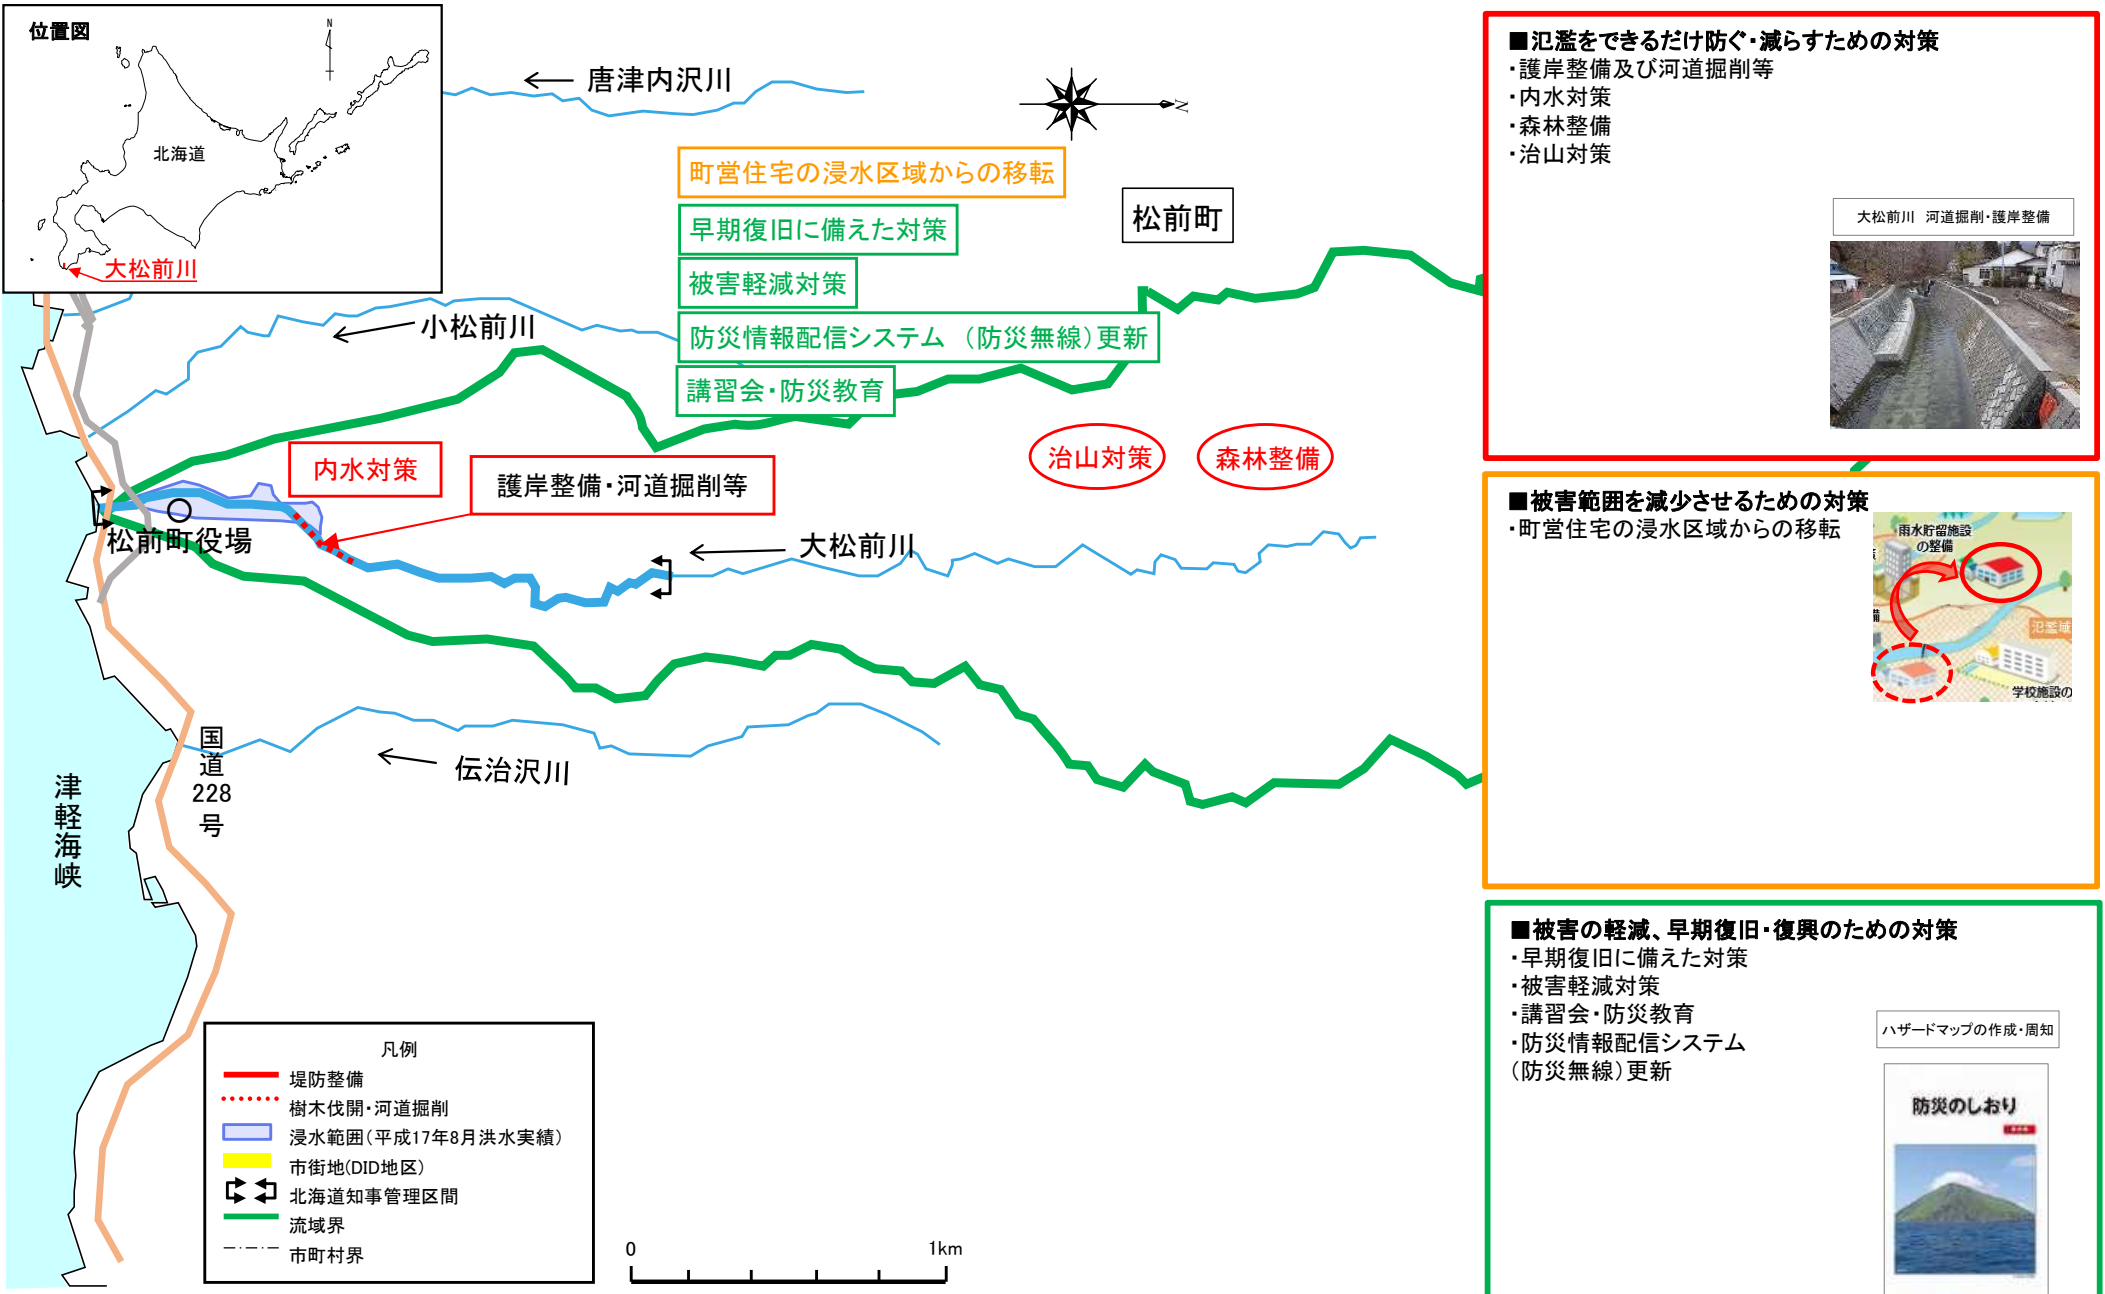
位置図
N
北海道
大松前川

唐津内沢川
N
町営住宅の浸水区域からの移転
早期復旧に備えた対策
松前町
被害軽減対策
小松前川
防災情報配信システム（防災無線）更新
講習会・防災教育
内水対策
治山対策
森林整備
護岸整備・河道掘削等
松前町役場
大松前川
国道228号
伝治沢川
津軽海峡

■氾濫をできるだけ防ぐ・減らすための対策
・護岸整備及び河道掘削等
・内水対策
・森林整備
・治山対策
大松前川　河道掘削・護岸整備

■被害範囲を減少させるための対策
・町営住宅の浸水区域からの移転
雨水貯留施設の整備
氾濫域
学校施設の

■被害の軽減、早期復旧・復興のための対策
・早期復旧に備えた対策
・被害軽減対策
・講習会・防災教育
・防災情報配信システム（防災無線）更新
ハザードマップの作成・周知
防災のしおり

凡例
堤防整備
樹木伐開・河道掘削
浸水範囲（平成17年8月洪水実績）
市街地(DID地区)
北海道知事管理区間
流域界
市町村界

0
1km